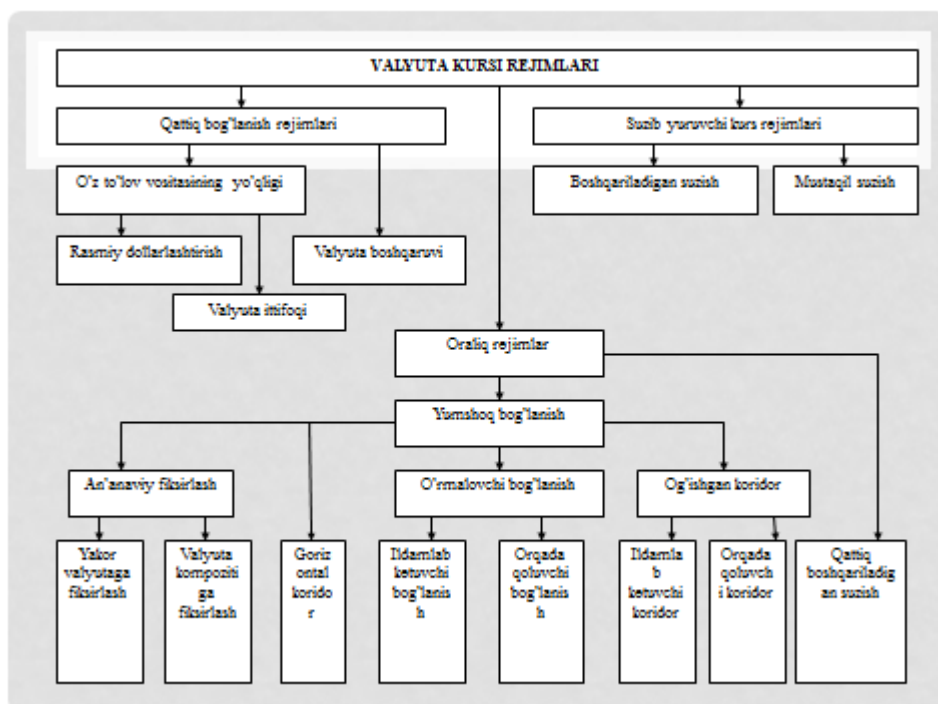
VALYUTA KURSI REJIMLARI

Qattiq bog'lanish rejimlari

Suzib yuruvchi kurs rejimlari

O'z to'lov vositasining yo'qligi

Boshqariladigan suzish

Mustaqil suzish

Rasmiy dollarlashtirish

Valyuta boshqaruvi

Valyuta ittifoqi

Oraliq rejimlar

Yumshoq bog'lanish

An'anaviy fiksirlash

O'rmalovchi bog'lanish

Og'ishgan koridor

Yakor valyutaga fiksirlash

Valyuta kompozitiga fiksirlash

Gorizontal koridor

Ildamlab ketuvchi bog'lanish

Orqada qoluvchi bog'lanish

Ildamlab ketuvchi koridor

Orqada qoluvchi koridor

Qattiq boshqariladigan suzish